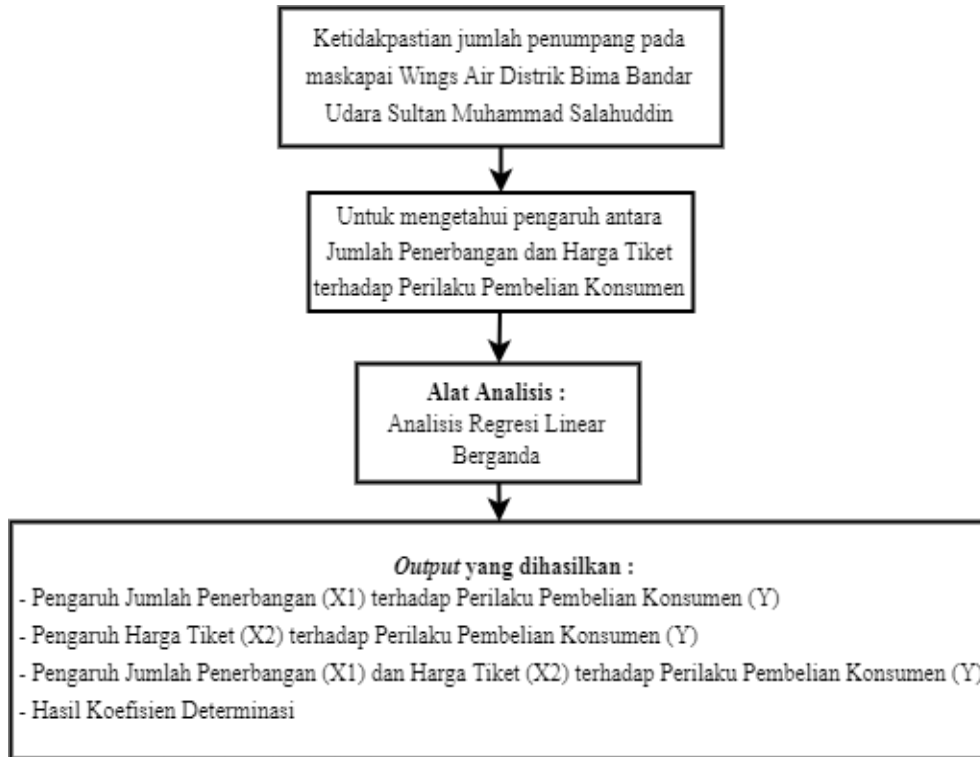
Ketidakpastian jumlah penumpang pada maskapai Wings Air Distrik Bima Bandar Udara Sultan Muhammad Salahuddin

Untuk mengetahui pengaruh antara Jumlah Penerbangan dan Harga Tiket terhadap Perilaku Pembelian Konsumen

**Alat Analisis :**
Analisis Regresi Linear Berganda

*Output* **yang dihasilkan :**
- Pengaruh Jumlah Penerbangan (X1) terhadap Perilaku Pembelian Konsumen (Y)
- Pengaruh Harga Tiket (X2) terhadap Perilaku Pembelian Konsumen (Y)
- Pengaruh Jumlah Penerbangan (X1) dan Harga Tiket (X2) terhadap Perilaku Pembelian Konsumen (Y)
- Hasil Koefisien Determinasi